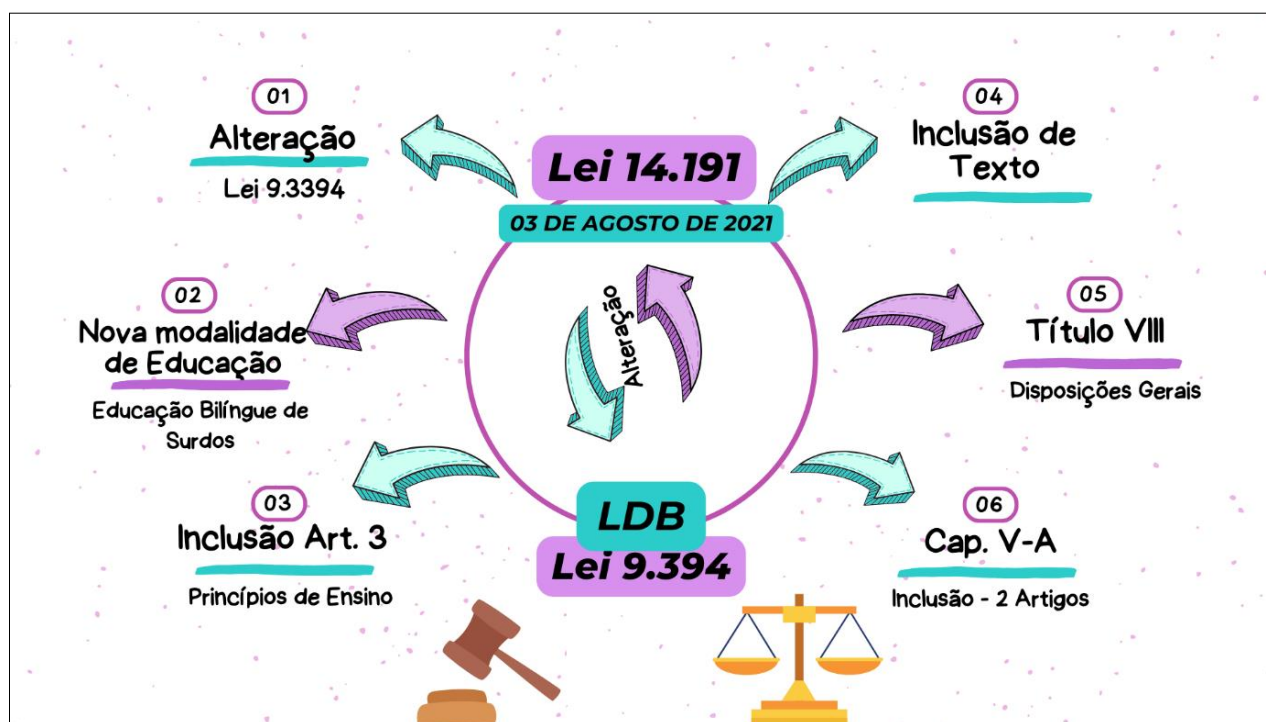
Lei 14.191

03 DE AGOSTO DE 2021

Alteração

LDB

Lei 9.394

01

Alteração

Lei 9.3394

02

Nova modalidade de Educação

Educação Bilíngue de Surdos

03

Inclusão Art. 3

Princípios de Ensino

04

Inclusão de Texto

05

Título VIII

Disposições Gerais

06

Cap. V-A

Inclusão - 2 Artigos